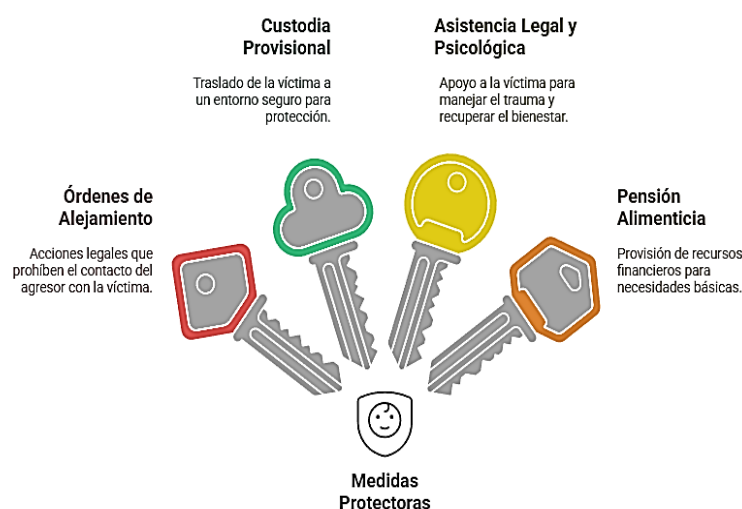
Custodia Provisional

Traslado de la víctima a un entorno seguro para protección.

Asistencia Legal y Psicológica

Apoyo a la víctima para manejar el trauma y recuperar el bienestar.

Órdenes de Alejamiento

Acciones legales que prohíben el contacto del agresor con la víctima.

Pensión Alimenticia

Provisión de recursos financieros para necesidades básicas.

Medidas Protectoras